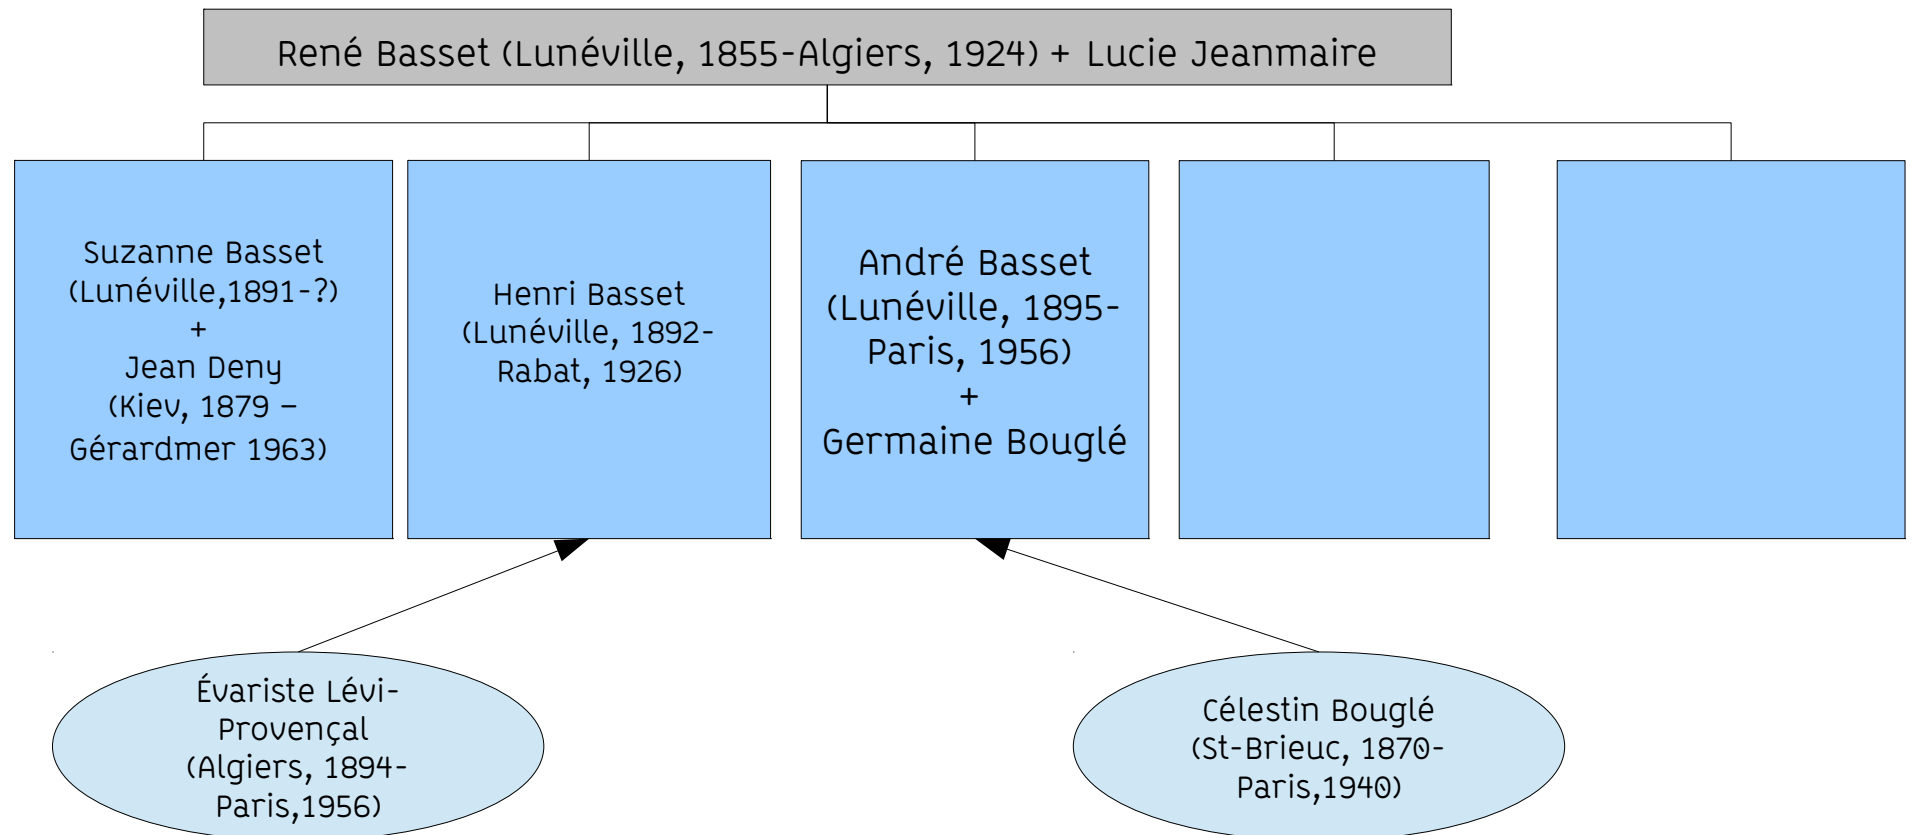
René Basset (Lunéville, 1855-Algiers, 1924) + Lucie Jeanmaire

Suzanne Basset (Lunéville,1891-?)
+
Jean Deny
(Kiev, 1879 – Gérardmer 1963)

Henri Basset (Lunéville, 1892-Rabat, 1926)

André Basset (Lunéville, 1895-Paris, 1956)
+
Germaine Bouglé

Évariste Lévi-Provençal (Algiers, 1894-Paris,1956)

Célestin Bouglé (St-Brieuc, 1870-Paris,1940)